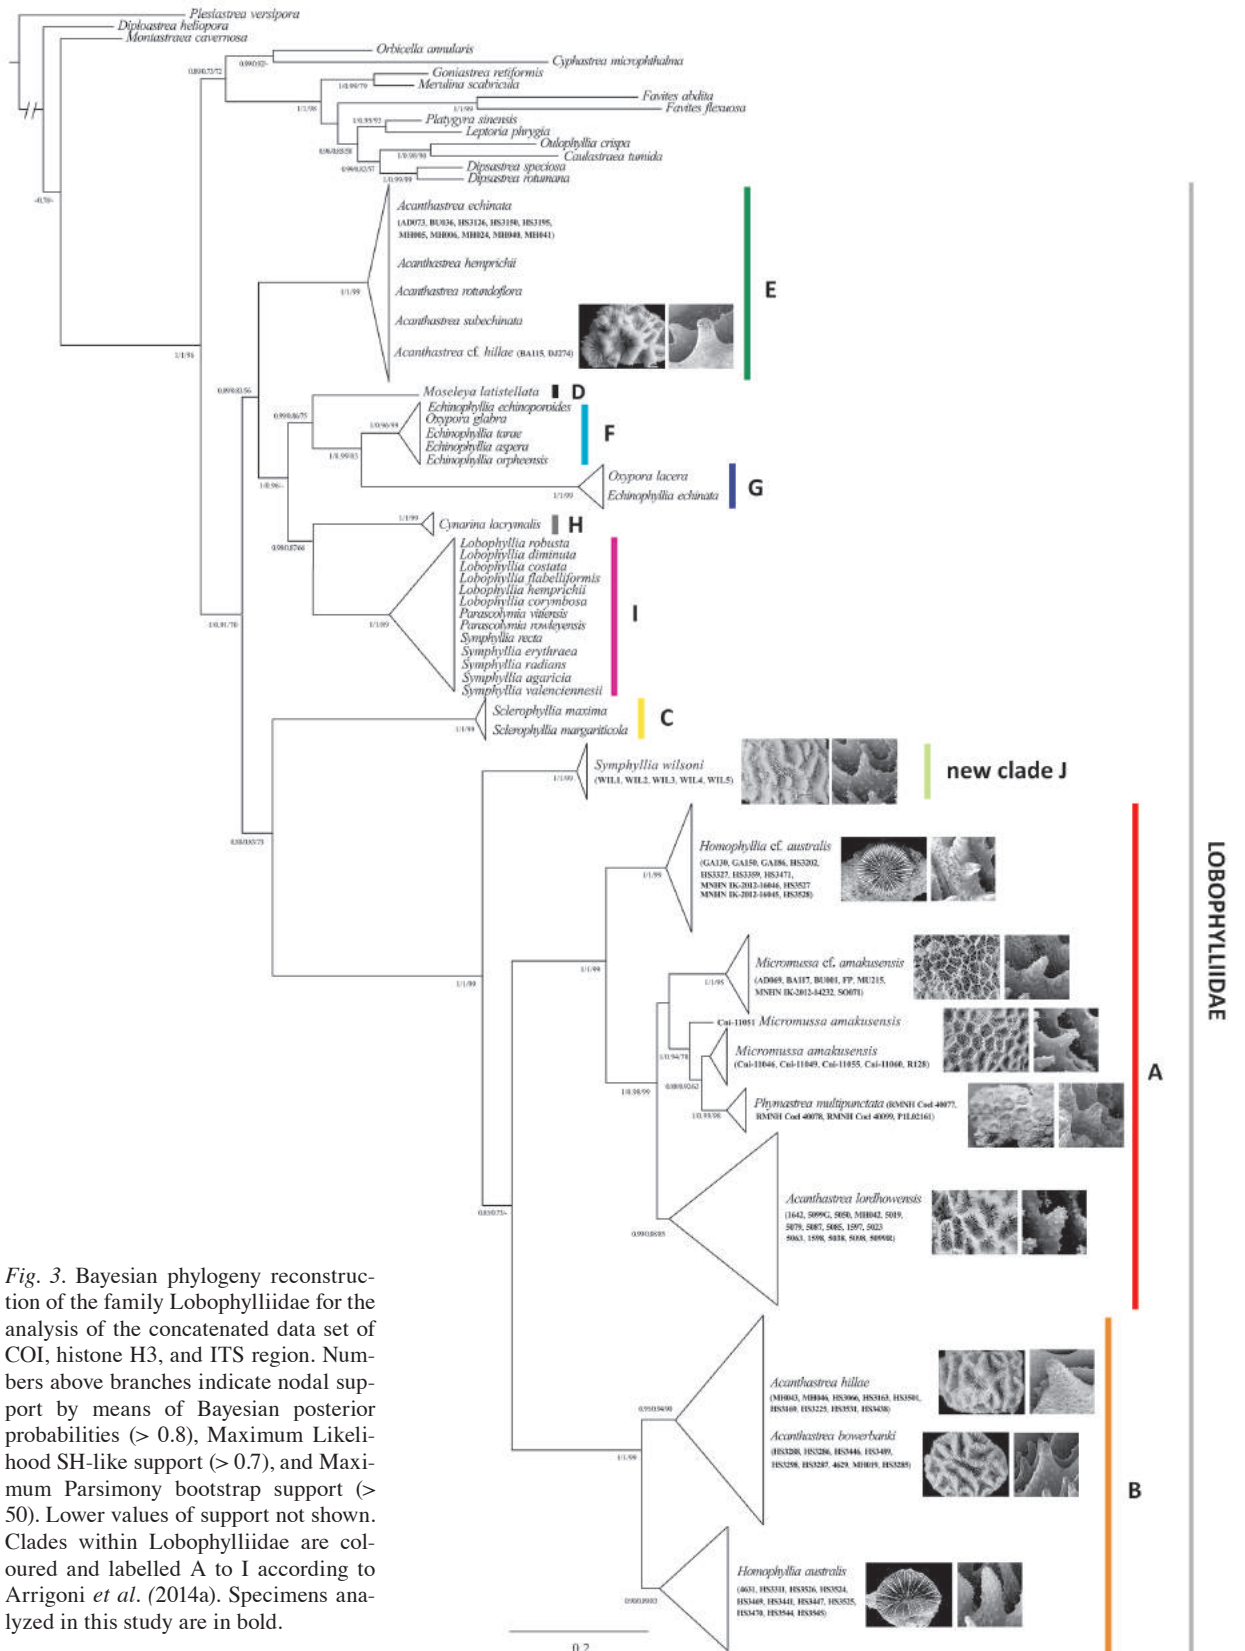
Plesiastrea versipora
Diploastrea heliopora
Montastraea cavernosa
Orbicella annularis
Cyphastrea microphthalma
Goniastrea retiformis
Merulina scabricula
Favites abdita
Favites flexuosa
Platygyra sinensis
Leptoria phrygia
Oulophyllia crispa
Caulastraea tumida
Dipsastraea speciosa
Dipsastraea rotumana
Acanthastrea echinata
(AD073, BU036, HS3126, HS3150, HS3195, MH005, MH006, MH024, MH040, MH041)
Acanthastrea hemprichii
Acanthastrea rotundoflora
Acanthastrea subechinata
Acanthastrea cf. hillae (BA115, DJ274)
E
Moseleya latistellata
D
Echinophyllia echinoporoides
Oxypora glabra
Echinophyllia tarae
Echinophyllia aspera
Echinophyllia orpheensis
F
Oxypora lacera
Echinophyllia echinata
G
Cynarina lacrymalis
H
Lobophyllia robusta
Lobophyllia diminuta
Lobophyllia costata
Lobophyllia flabelliformis
Lobophyllia hemprichii
Lobophyllia corymbosa
Parascolymia vitiensis
Parascolymia rowleyensis
Symphyllia recta
Symphyllia erythraea
Symphyllia radians
Symphyllia agaricia
Symphyllia valenciennesii
I
Scelrophyllia maxima
Sclerophyllia margariticola
C
Symphyllia wilsoni
(WIL1, WIL2, WIL3, WIL4, WIL5)
new clade J
Homophyllia cf. australis
(GA130, GA150, GA186, HS3202, HS3327, HS3359, HS3471, MNHN IK-2012-16046, HS3527, MNHN IK-2012-16045, HS3528)
Micromussa cf. amakusensis
(AD069, BA117, BU001, FP, MU215, MNHN IK-2012-14232, SO071)
Cni-11051 Micromussa amakusensis
Micromussa amakusensis
(Cni-11046, Cni-11049, Cni-11055, Cni-11060, R128)
Phymastrea multipunctata (RMNH Coel 40077, RMNH Coel 40078, RMNH Coel 40099, P1L02161)
Acanthastrea lordhowensis
(1642, 5099G, 5050, MH042, 5019, 5079, 5087, 5085, 1597, 5023, 5063, 1598, 5038, 5088, 5099R)
A
Acanthastrea hillae
(MH043, MH046, HS3066, HS3163, HS3501, HS3169, HS3225, HS3531, HS3438)
Acanthastrea bowerbanki
(HS3280, HS3286, HS3446, HS3489, HS3298, HS3287, 4629, MH019, HS3285)
Homophyllia australis
(4631, HS3331, HS3526, HS3524, HS3469, HS3441, HS3447, HS3525, HS3470, HS3544, HS3545)
B
LOBOPHYLLIIDAE
0.2

Fig. 3. Bayesian phylogeny reconstruction of the family Lobophylliidae for the analysis of the concatenated data set of COI, histone H3, and ITS region. Numbers above branches indicate nodal support by means of Bayesian posterior probabilities (> 0.8), Maximum Likelihood SH-like support (> 0.7), and Maximum Parsimony bootstrap support (> 50). Lower values of support not shown. Clades within Lobophylliidae are coloured and labelled A to I according to Arrigoni et al. (2014a). Specimens analyzed in this study are in bold.